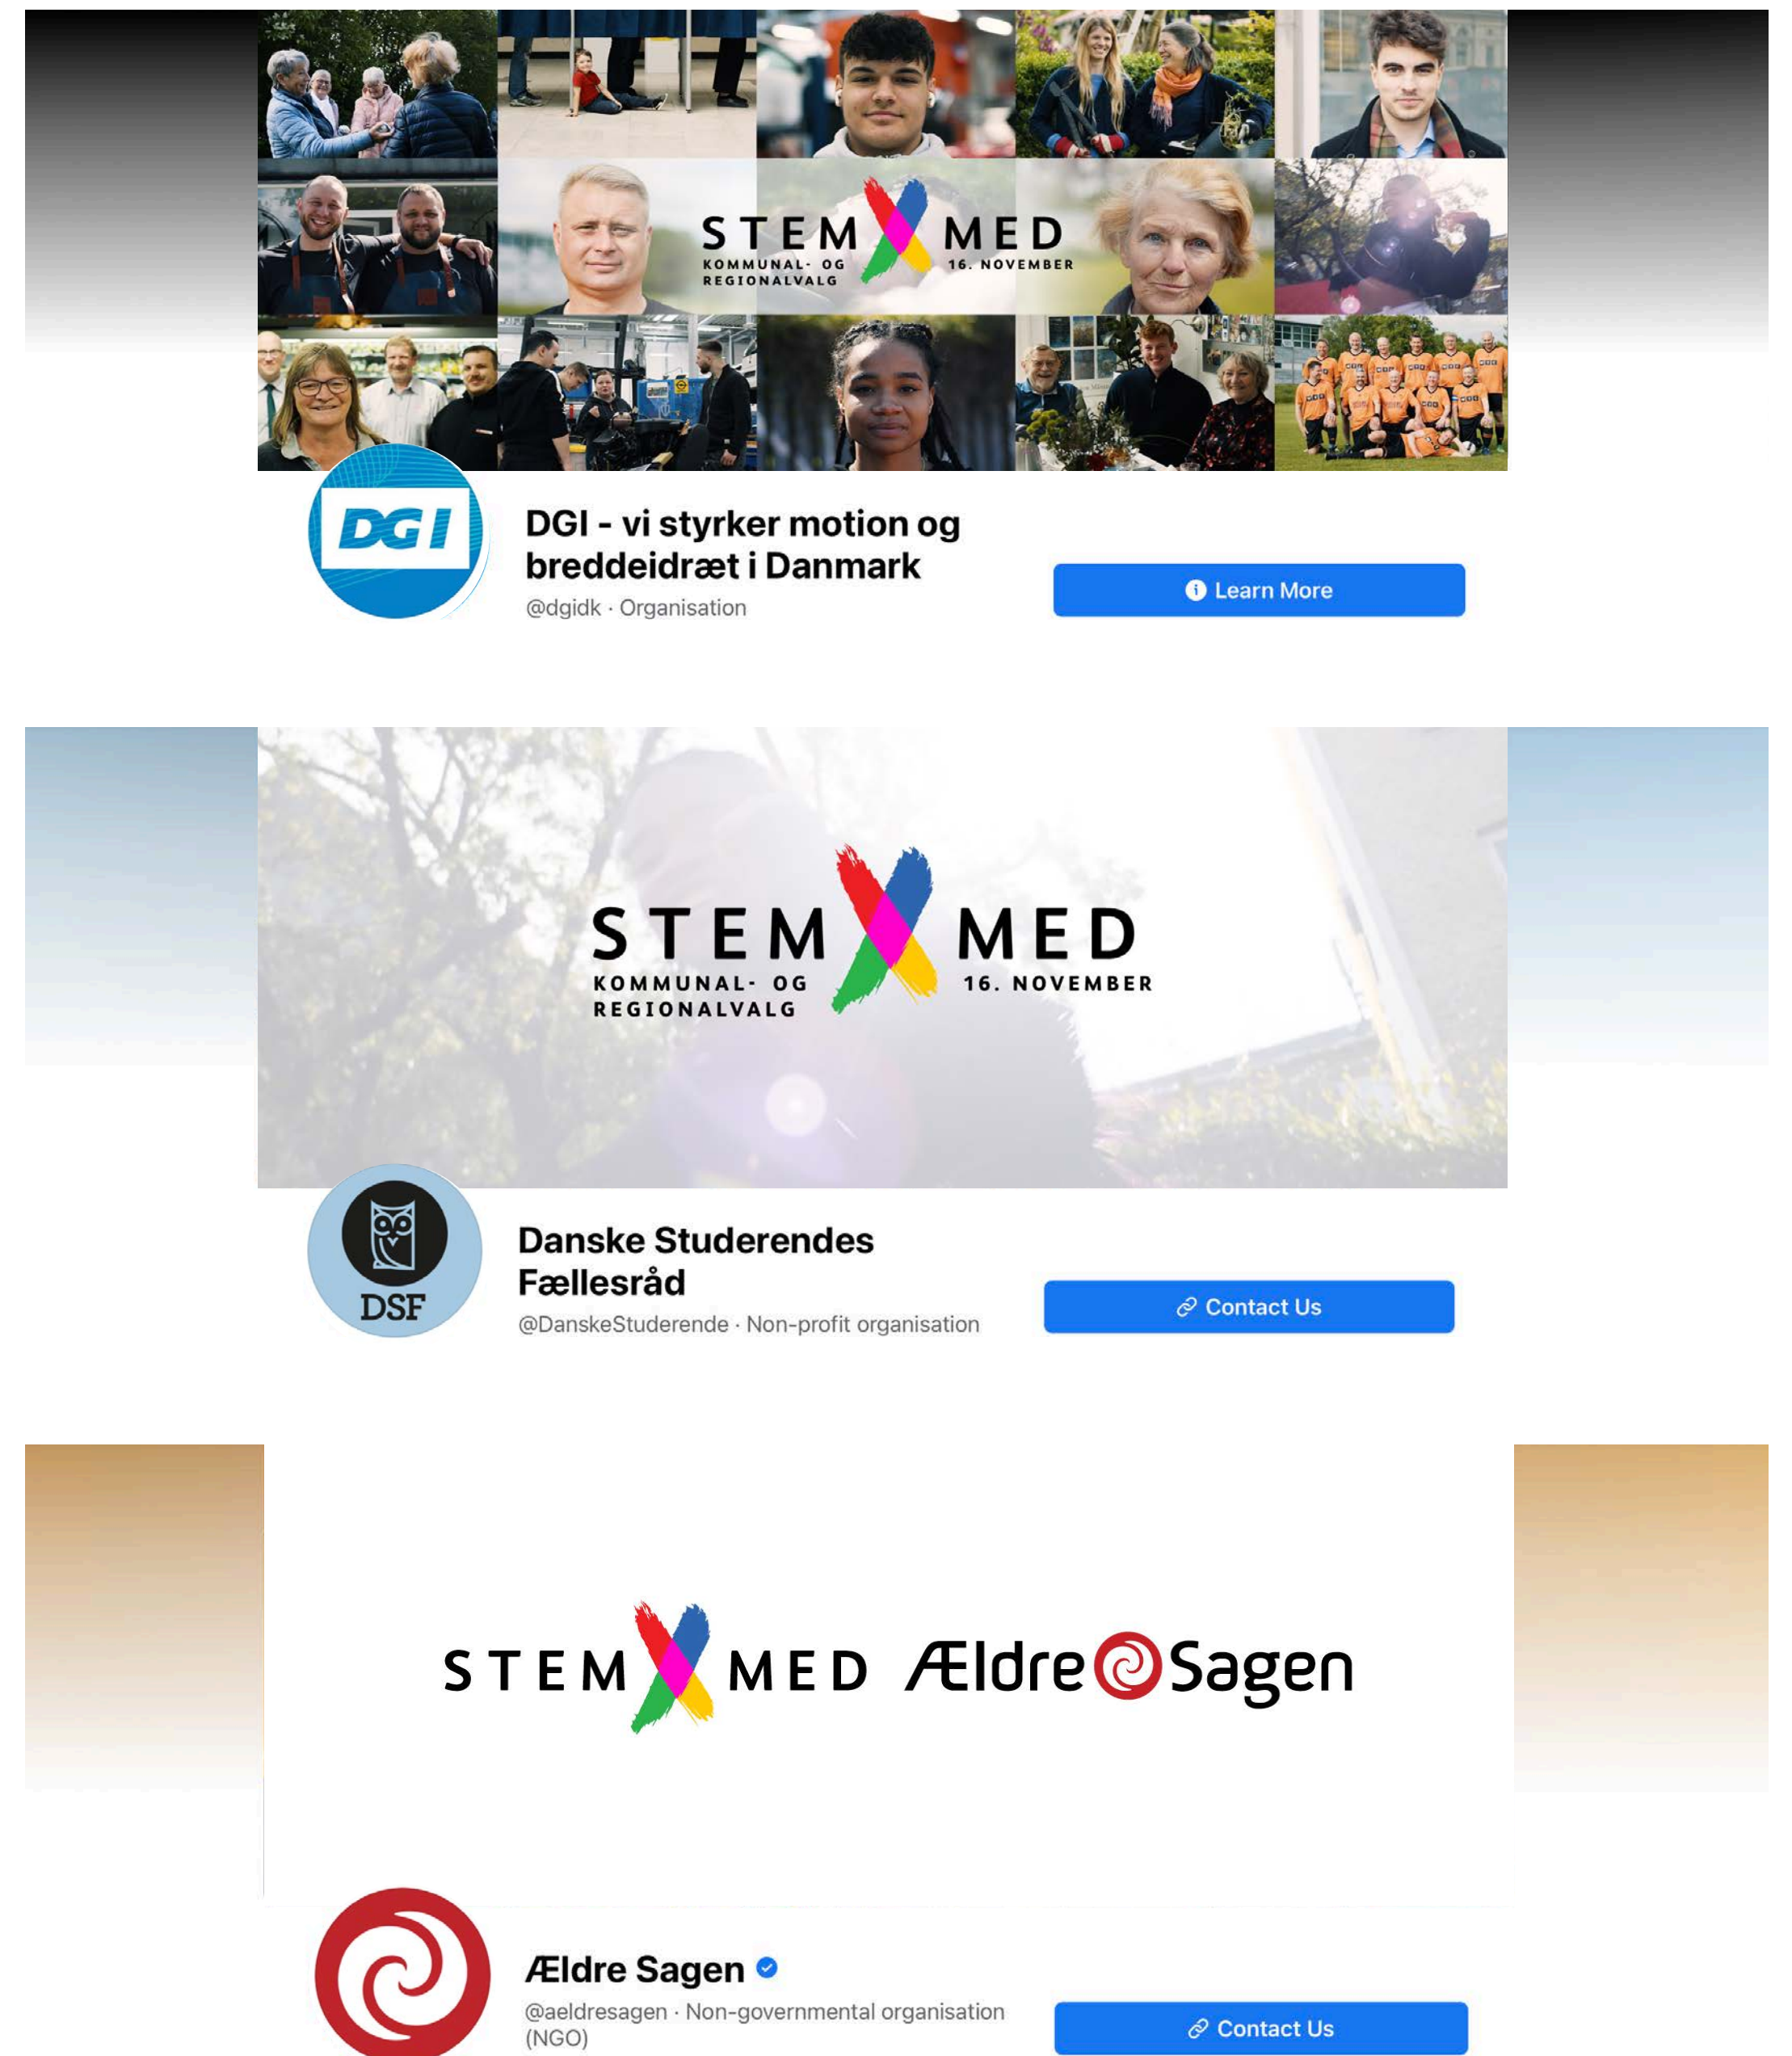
STEM MED
KOMMUNAL- OG REGIONALVALG
16. NOVEMBER

DGI

DGI - vi styrker motion og breddeidræt i Danmark
@dgidk · Organisation

Learn More

STEM MED
KOMMUNAL- OG REGIONALVALG
16. NOVEMBER

DSF

Danske Studerendes Fællesråd
@DanskeStuderende · Non-profit organisation

Contact Us

STEM MED Ældre Sagen

Ældre Sagen
@aeldresagen · Non-governmental organisation (NGO)

Contact Us